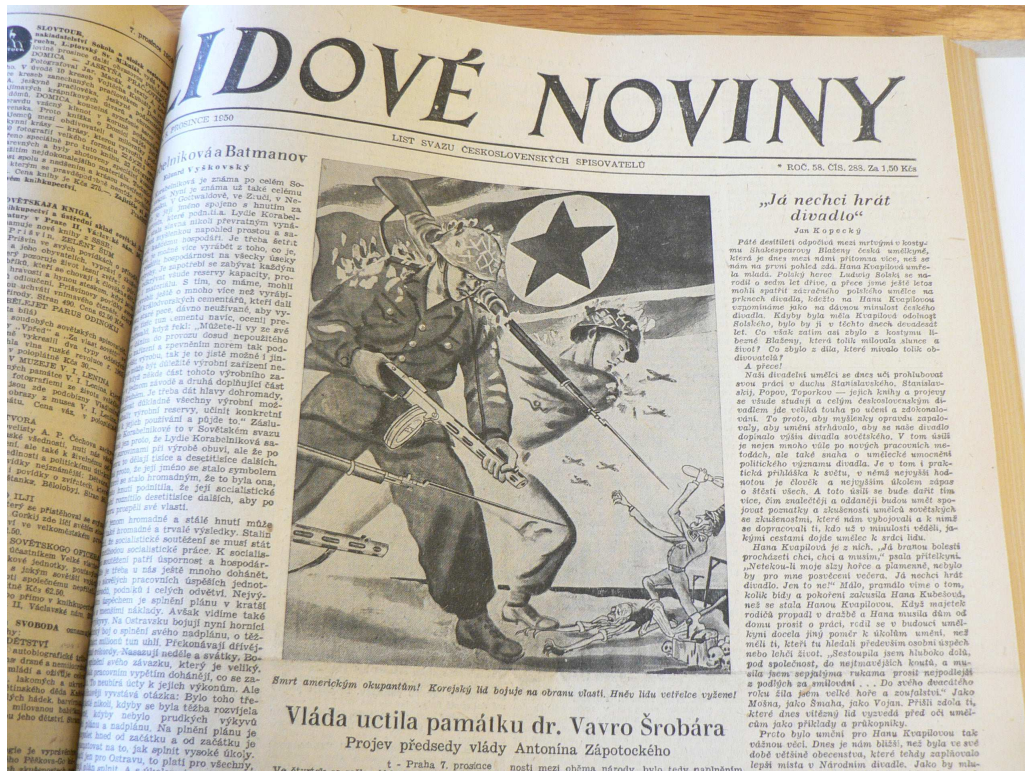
LIDOVÉ NOVINY

7. PROSINCE 1950

LIST SVAZU ČESKOSLOVENSKÝCH SPISOVATELŮ

ROČ. 58. ČÍS. 288. Za 1.50 Kčs

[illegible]elníková a Batmanov

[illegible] Vyškovský

„Já nechci hrát divadlo“

Jan Kopecký

Páté desetiletí odpočívá mezi mrtvými v kostymu Shakespearovy Blaženy česká umělkyně, která je dnes mezi námi přítomna více, než se nám na první pohled zdá. Hana Kvapilová umřela mladá. Polský herec Ludwig Solski se narodil o sedm let dříve, a přece jsme ještě letos mohli spatřit zázračného polského umělce na prknech divadla, kdežto na Hanu Kvapilovou vzpomínáme jako na dávnou minulost českého divadla. Kdyby byla měla Kvapilová odolnost Solského, bylo by jí v těchto dnech devadesát let. Co však zatím asi zbylo z kostymu líbezné Blaženy, která tolik milovala slunce a život? Co zbylo z díla, které mívalo tolik odůvodněnosti?

A přece!

Naši divadelní umělci se dnes učí prohlubovat svou práci v duchu Stanislavského, Stanislavskij, Popov, Toporkov — jejich knihy a projevy se všude studují a celým československým divadlem jde veliká touha po učení a zdokonalování. To proto, aby myšlenky opravdu zapalovaly, aby umění strhávalo, aby se naše divadlo dopínalo výšin divadla sovětského. V tom úsilí je nejen mnoho úsilí po nových pracovních metodách, ale také snaha o umělecké umocnění politického významu divadla. Je v tom i praktická příčka k světu, v němž nejvyšší hodnotou je člověk a nejvyšším úkolem zápas o štěstí všech. A toto úsilí se bude dařit tím více, čím znalečtěji a oddaněji budou umět spojovat poznatky a zkušenosti umělců sovětských se zkušenostmi, které nám vybojovali a k nimž se dopracovali ti, kdo už v minulosti věděli, jakými cestami dojde umělec k srdci lidu.

Hana Kvapilová je z nich. „Já branou bolesti procházeti chci, chci a musím,“ psala přítelkyni. „Netekou-li moje slzy horce a plamenně, nebylo by pro mne posvěcení večera. Já nechci hrát divadlo. Jen to ne!“ Málo, pramálo víme o tom, kolik bídy a pokoření zakusila Hana Kubešová, než se stala Hanou Kvapilovou. Když majetek rodičů propadl v dražbě a Hana musila dát do domu prosit o práci, rodil se v budoucí umělkyni docela jiný poměr k úkolům umění, než měli ti, kteří tu hledali především osobní úspěch nebo lehčí život. „Sestoupila jsem hluboko dolů, pod společnost, do nejtmavějších koutů, a musila jsem nejtajnýma rukama prosit nepodlejší o podílek za směrnodní . . . Do svého dvacátého roku žila jsem velké hoře a zoufalství.“ Jako Mošna, jako Šmaha, jako Vojan. Příšli zdola ti, které dnes vítězný lid vyzvedá před očí umělcům jako příklady a průkopníky.

Proto bylo umění pro Hanu Kvapilovou tak vážnou věcí. Dnes je nám bližší, než byla ve své době většině obecenstva, které tehdy zaplňovalo lepší místa v Národním divadle. Jako by mu-

Smrt americkým okupantům! Korejský lid bojuje na obranu vlasti. Hněv lidu vetřelce vyžene!

Vláda uctila památku dr. Vavro Šrobára

Projev předsedy vlády Antonína Zápotockého

t - Praha 7. prosince

SLOVTOUR

SVĚTSKÁ KNIHA

SOVĚTSKOGO

SVOBODA

DĚTSKÝ

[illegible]